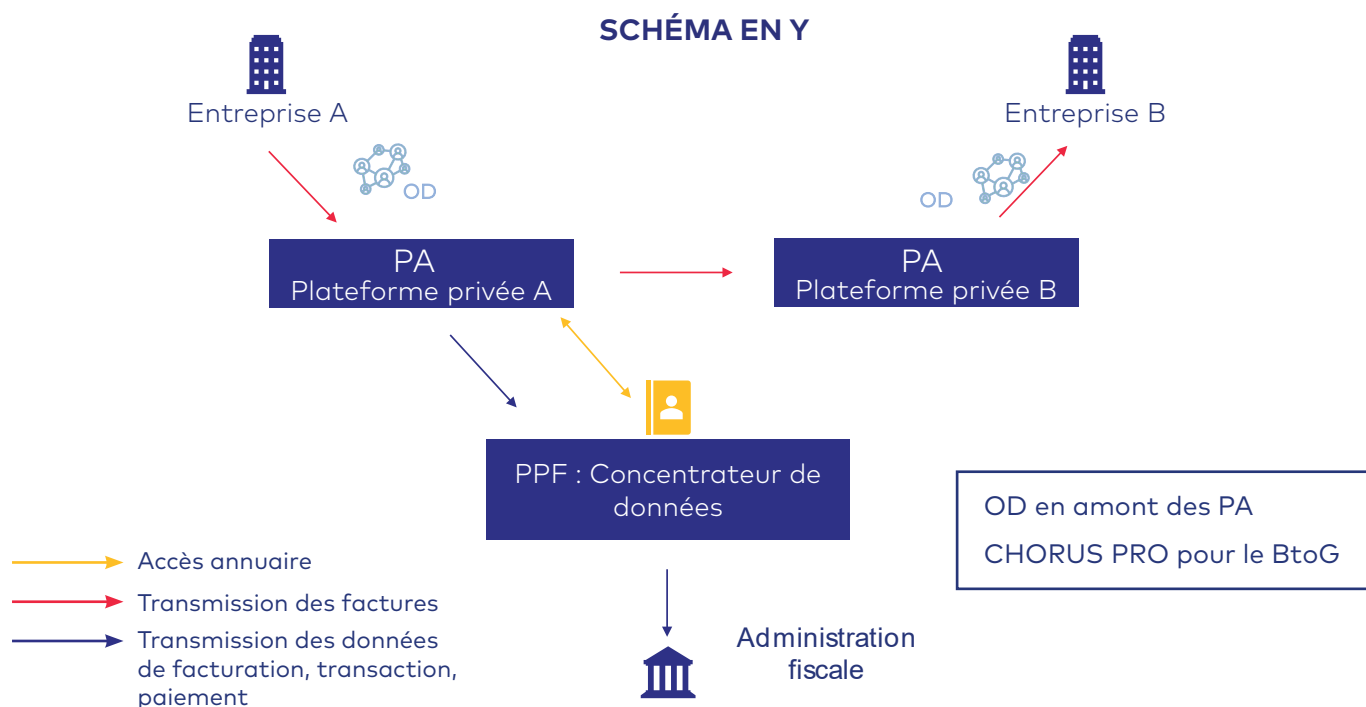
SCHÉMA EN Y

Entreprise A

OD

Entreprise B

OD

PA
Plateforme privée A

PA
Plateforme privée B

PPF : Concentrateur de données

OD en amont des PA
CHORUS PRO pour le BtoG

Accès annuaire
Transmission des factures
Transmission des données de facturation, transaction, paiement

Administration fiscale